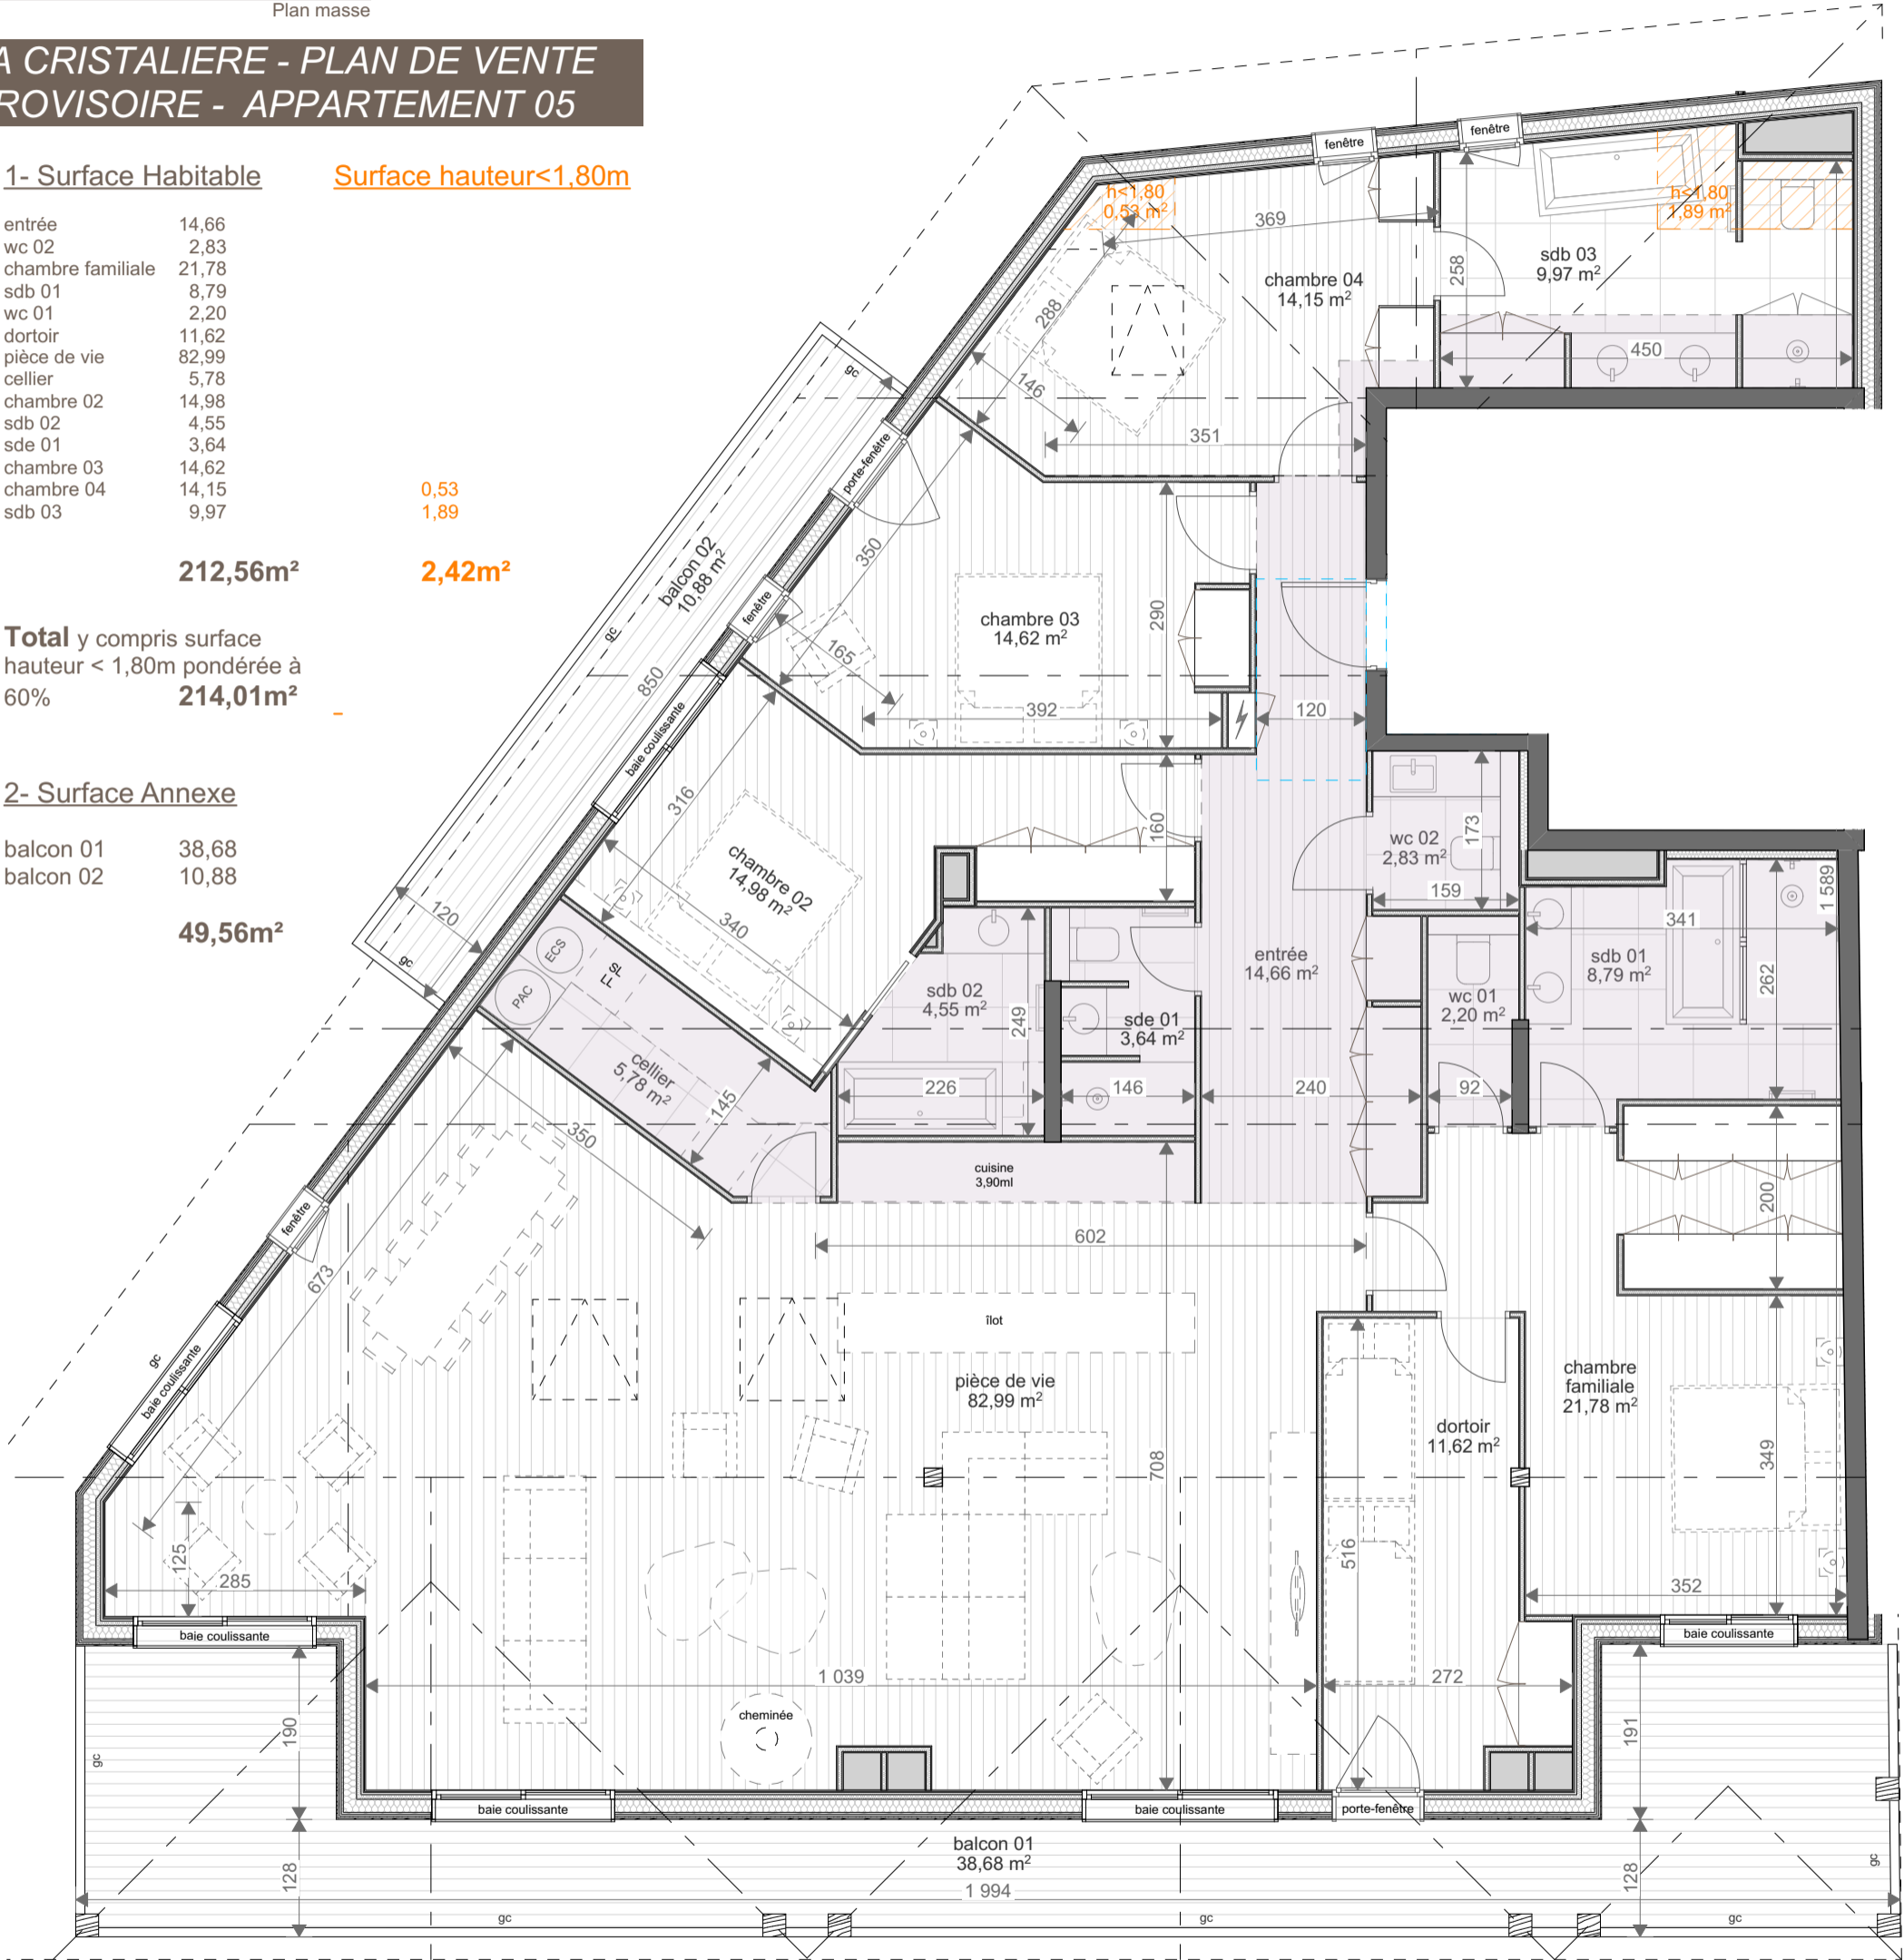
Plan masse

A CRISTALIERE - PLAN DE VENTE ROVISOIRE - APPARTEMENT 05

1- Surface Habitable

Surface hauteur<1,80m

| | | |
|---|---|---|
| entrée | 14,66 | |
| wc 02 | 2,83 | |
| chambre familiale | 21,78 | |
| sdb 01 | 8,79 | |
| wc 01 | 2,20 | |
| dortoir | 11,62 | |
| pièce de vie | 82,99 | |
| cellier | 5,78 | |
| chambre 02 | 14,98 | |
| sdb 02 | 4,55 | |
| sde 01 | 3,64 | |
| chambre 03 | 14,62 | |
| chambre 04 | 14,15 | 0,53 |
| sdb 03 | 9,97 | 1,89 |
| | 212,56m² | 2,42m² |

Total y compris surface hauteur < 1,80m pondérée à 60% 214,01m²

2- Surface Annexe

| | |
|---|---|
| balcon 01 | 38,68 |
| balcon 02 | 10,88 |
| | 49,56m² |

fenêtre
fenêtre
h<1,80
0,53 m²
h<1,80
1,89 m²
369
chambre 04
14,15 m²
258
sdb 03
9,97 m²
450
288
146
351
gc
porte-fenêtre
balcon 02
10,88 m²
350
fenêtre
165
chambre 03
14,62 m²
290
gc
850
392
120
baie coulissante
316
160
chambre 02
14,98 m²
173
wc 02
2,83 m²
159
340
1 589
341
120
ECS
PAC
gc
entrée
14,66 m²
sdb 01
8,79 m²
sdb 02
4,55 m²
249
sde 01
3,64 m²
wc 01
2,20 m²
262
cellier
5,78 m²
145
226
146
240
92
350
cuisine
3,90ml
200
fenêtre
602
673
îlot
gc
baie coulissante
pièce de vie
82,99 m²
chambre familiale
21,78 m²
dortoir
11,62 m²
708
349
125
285
516
352
baie coulissante
baie coulissante
1 039
272
190
cheminée
191
gc
baie coulissante
baie coulissante
porte-fenêtre
balcon 01
38,68 m²
128
128
gc
1 994
gc
gc
gc